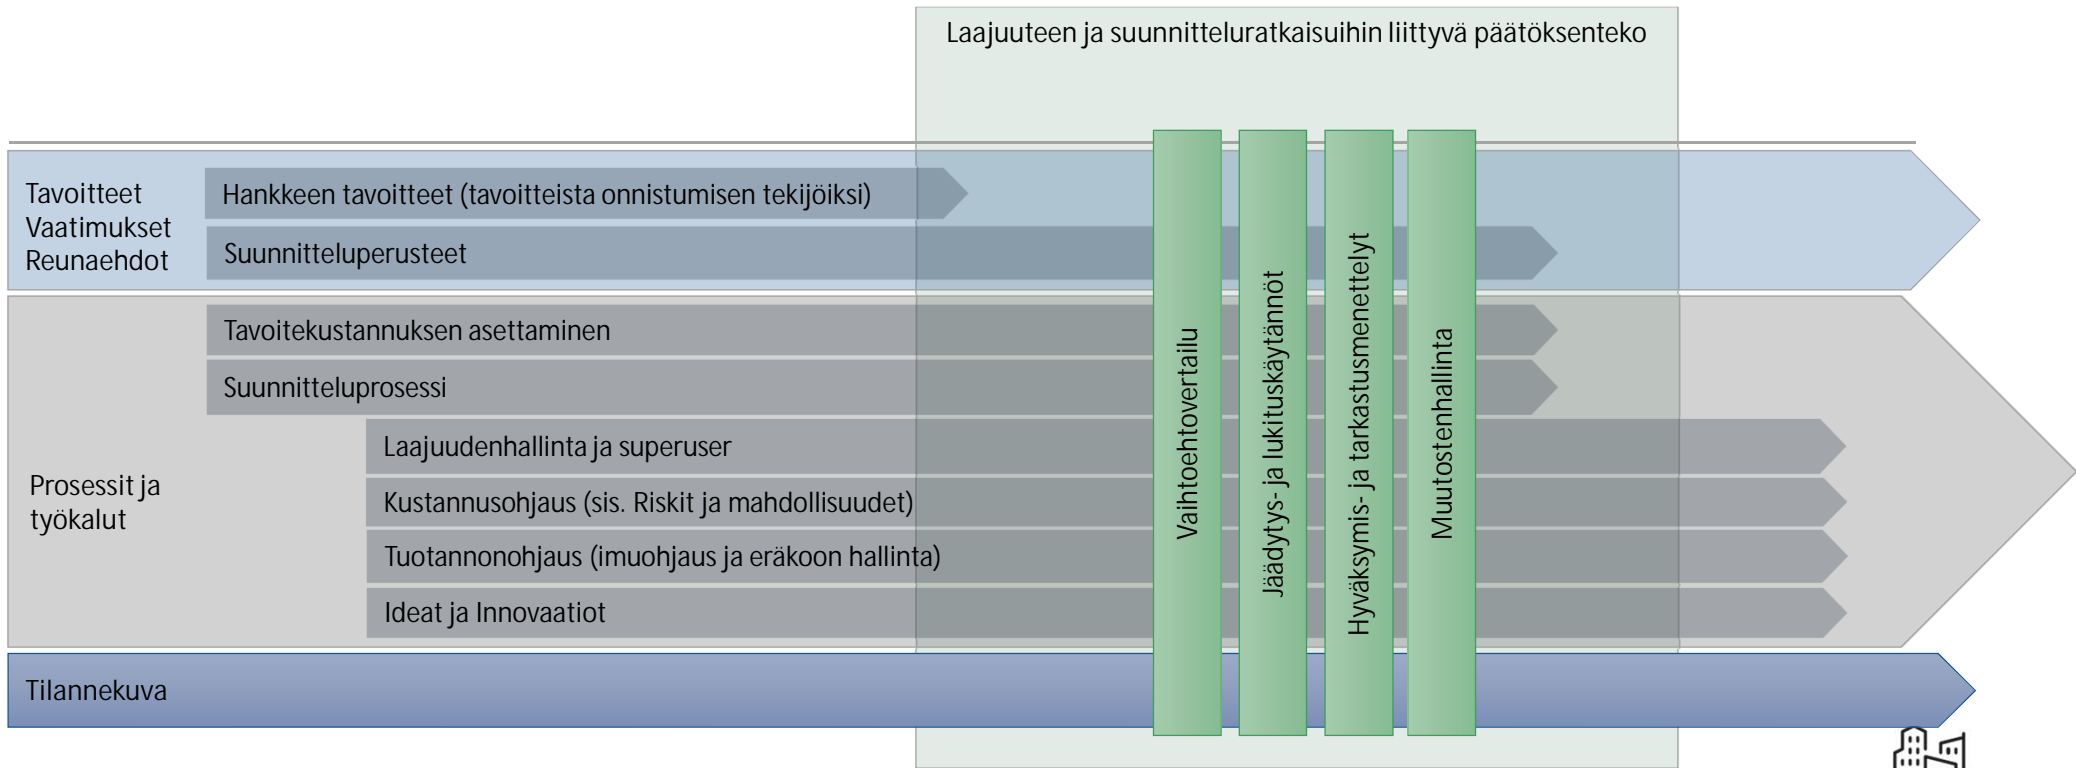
Laajuuteen ja suunnitteluratkaisuihin liittyvä päätöksenteko

Tavoitteet
Vaatimukset
Reunaehdot

Hankkeen tavoitteet (tavoitteista onnistumisen tekijöiksi)

Suunnitteluperusteet

Prosessit ja työkalut

Tavoitekustannuksen asettaminen

Suunnitteluprosessi

Laajuudenhallinta ja superuser

Kustannusohjaus (sis. Riskit ja mahdollisuudet)

Tuotannonohjaus (imuohjaus ja eräkoon hallinta)

Ideat ja Innovaatiot

Tilannekuva

Vaihtoehtovertailu

Jäädytys- ja lukituskäytännöt

Hyväksymis- ja tarkastusmenettelyt

Muutostenhallinta